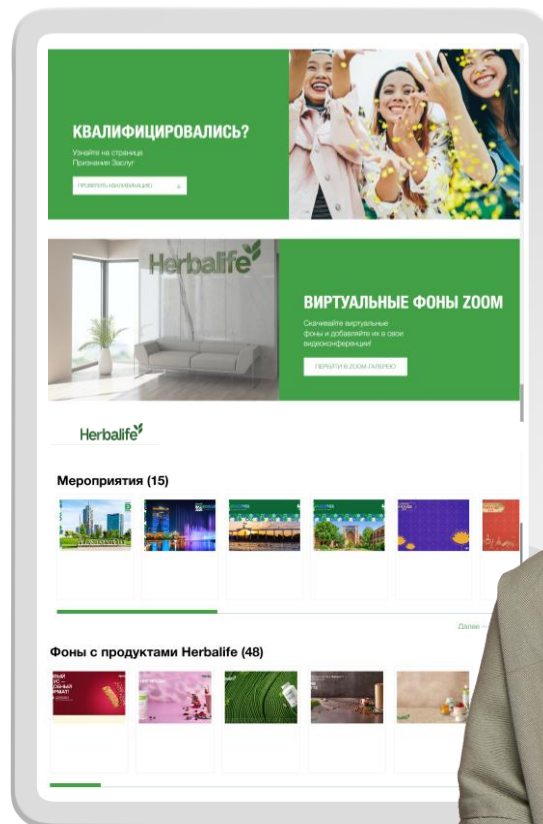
КВАЛИФИЦИРОВАЛИСЬ?

Узнайте на странице Признание Заслуг

ПРОВЕРИТЬ КВАЛИФИКАЦИЮ

Herbalife

ВИРТУАЛЬНЫЕ ФОНЫ ZOOM

Скачивайте виртуальные фоны и добавляйте их в свои видеоконференции!

ПЕРЕЙТИ В ZOOM-ГАЛЕРЕЮ

Herbalife

Мероприятия (15)

Далее

Фоны с продуктами Herbalife (48)